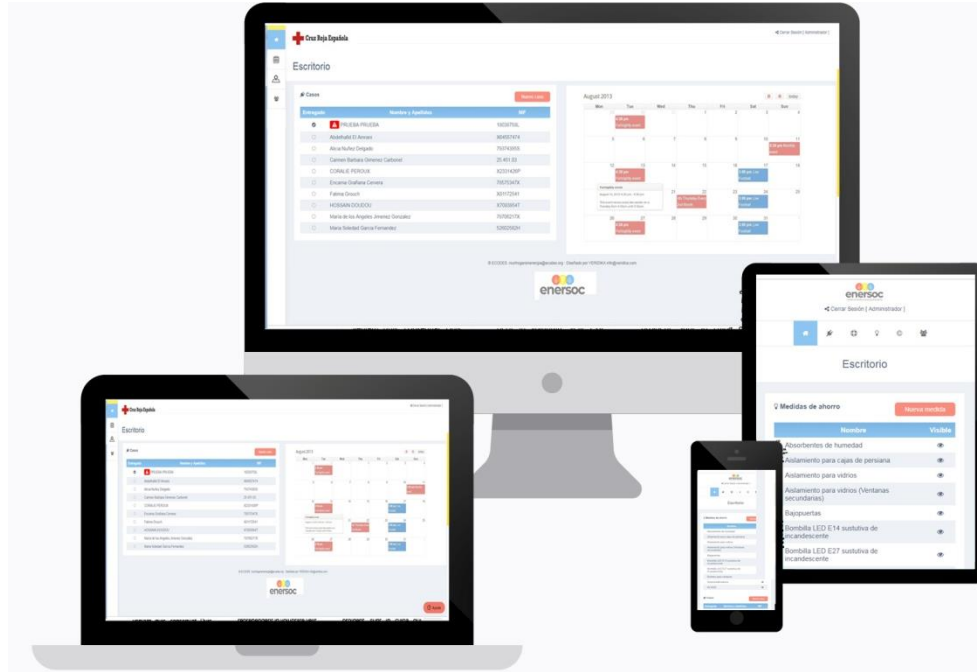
Cruz Roja Española

Cerrar Sesión [ Administrador ]

Escritorio

Casos

Nuevo caso

| Entregado | Nombre y Apellidos | NIF |
|---|---|---|
| | PRUEBA PRUEBA | 19030700L |
| | Abdelhafid El Amrani | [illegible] |
| | Alicia Nuñez Delgado | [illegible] |
| | Carmen Barbara Jimenez Carbonel | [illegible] |
| | CORALIE PEROUX | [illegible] |
| | Encarna Grañana Cervera | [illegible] |
| | Fatima Drouch | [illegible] |
| | HOSSAIN DOUDOU | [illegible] |
| | Maria de los Angeles Jimenez Gonzalez | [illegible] |
| | Maria Soledad Garcia Fernandez | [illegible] |

August 2013

today

| Mon | Tue | Wed | Thu | Fri | Sat | Sun |
|---|---|---|---|---|---|---|

enersoc

Cerrar Sesión [ Administrador ]

Escritorio

Medidas de ahorro

Nueva medida

| Nombre | Visible |
|---|---|
| Absorbentes de humedad | |
| Aislamiento para cajas de persiana | |
| Aislamiento para vidrios | |
| Aislamiento para vidrios (Ventanas secundarias) | |
| Bajopuertas | |
| Bombilla LED E14 sustitutiva de incandescente | |
| Bombilla LED E27 sustitutiva de incandescente | |

Cruz Roja Española

Escritorio

enersoc